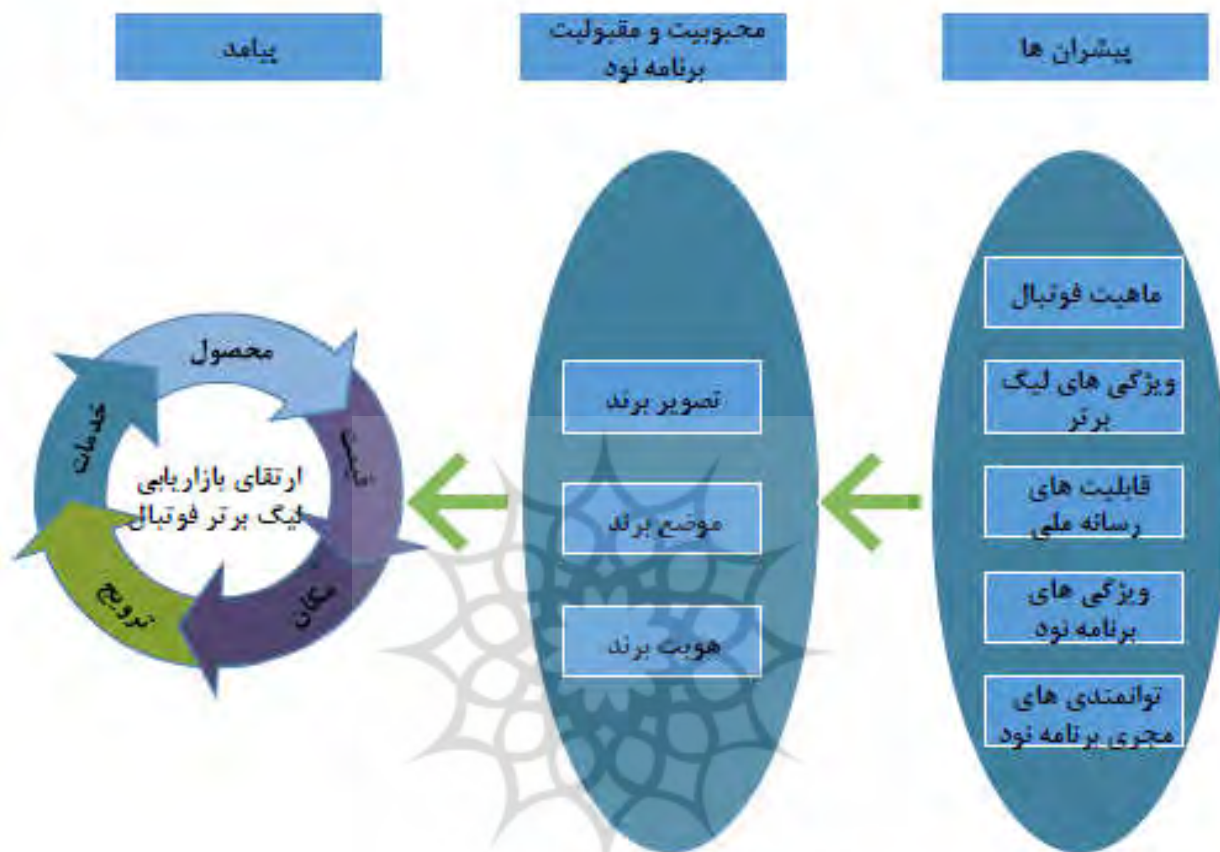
پیشران ها

محبوبیت و مقبولیت برنامه نود

پیامد

ماهیت فوتبال

ویژگی های لیگ برتر

قابلیت های رسانه ملی

ویژگی های برنامه نود

توانمندی های مجری برنامه نود

تصویر برند

موضع برند

هویت برند

محصول

قیمت

مکان

ترویج

خدمات

ارتقای بازاریابی لیگ برتر فوتبال